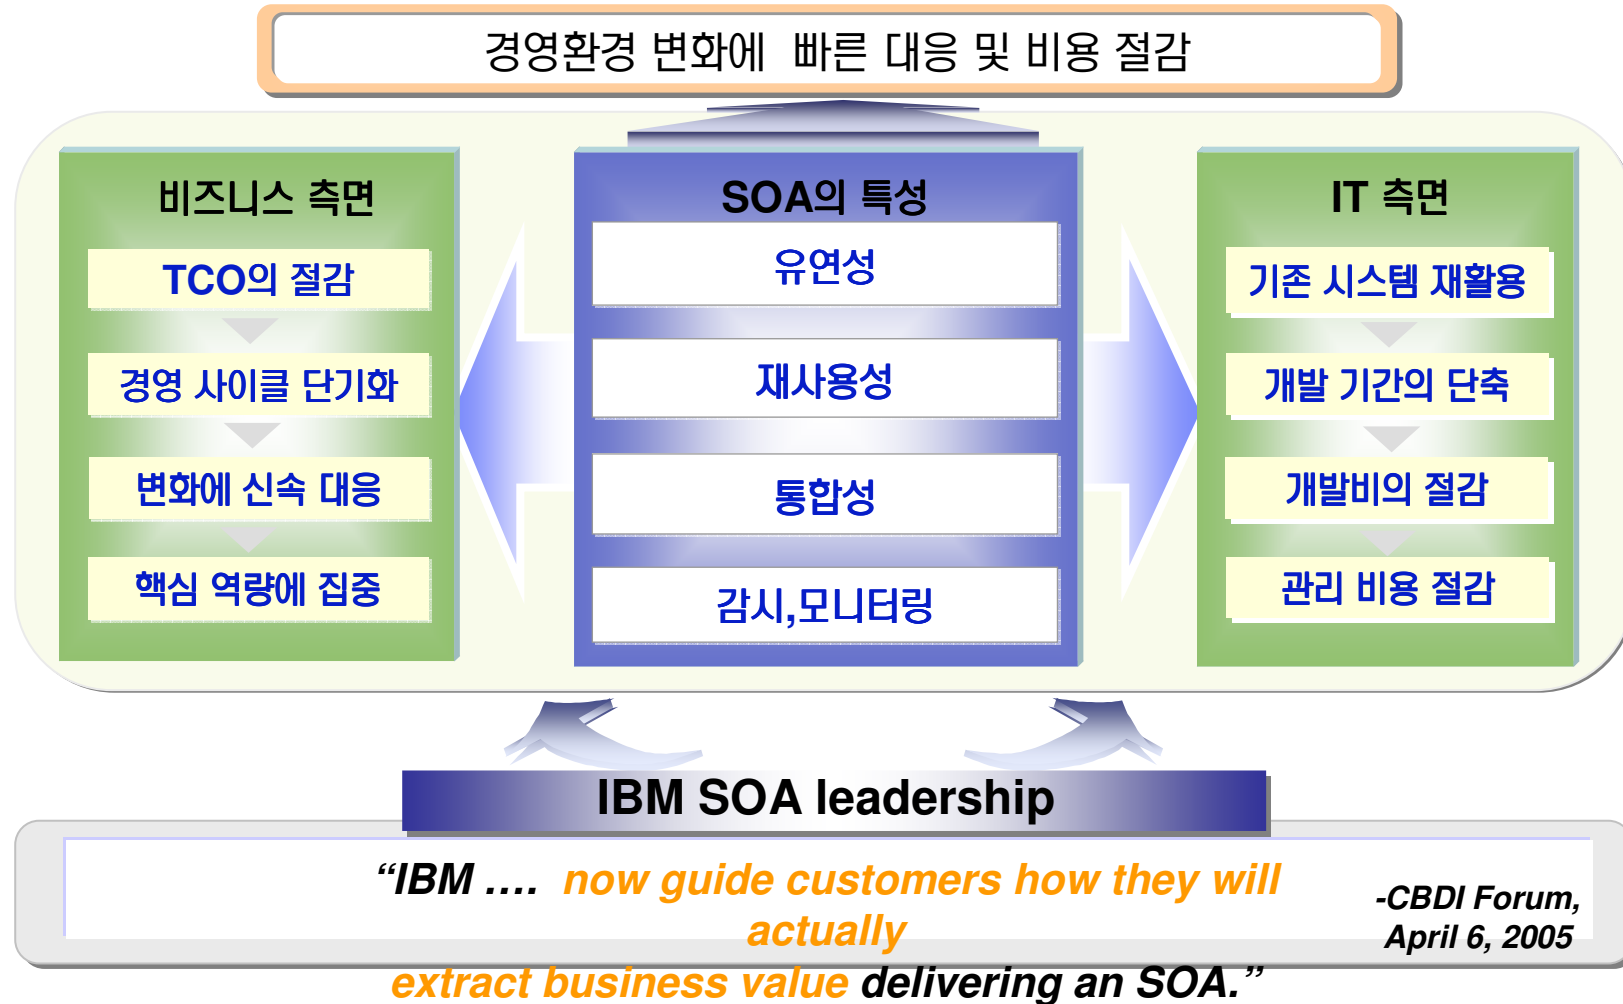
경영환경 변화에 빠른 대응 및 비용 절감

비즈니스 측면

TCO의 절감

경영 사이클 단기화

변화에 신속 대응

핵심 역량에 집중

SOA의 특성

유연성

재사용성

통합성

감시,모니터링

IT 측면

기존 시스템 재활용

개발 기간의 단축

개발비의 절감

관리 비용 절감

IBM SOA leadership

"IBM …. now guide customers how they will actually extract business value delivering an SOA."

-CBDI Forum, April 6, 2005